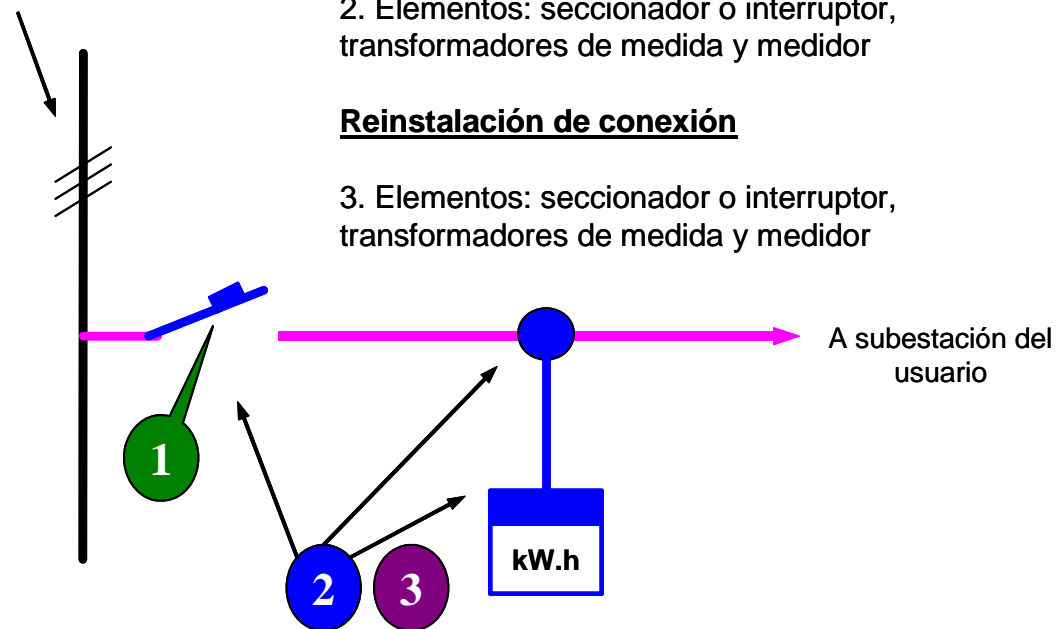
2. Elementos: seccionador o interruptor, transformadores de medida y medidor

Reinstalación de conexión

3. Elementos: seccionador o interruptor, transformadores de medida y medidor

A subestación del usuario

1

kW.h

2

3